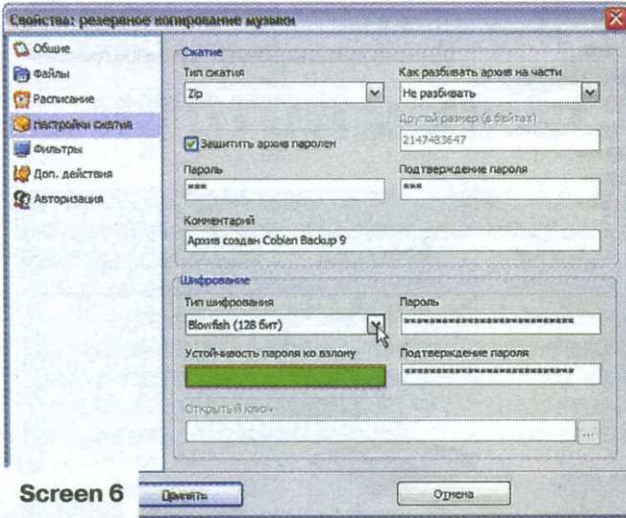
Свойства: резервное копирование музыки

Общие
Файлы
Расписание
Настройки сжатия
Фильтры
Доп. действия
Авторизация

Сжатие
Тип сжатия
Zip
Как разбивать архив на части
Не разбивать
Другой размер (в байтах)
2147483647
Защитить архив паролем
Пароль
***
Подтверждение пароля
***
Комментарий
Архив создан Cobian Backup 9

Шифрование
Тип шифрования
Blowfish (128 бит)
Пароль
**************************
Устойчивость пароля ко взлому
Подтверждение пароля
**************************
Открытый ключ
...

Screen 6
Принять
Отмена